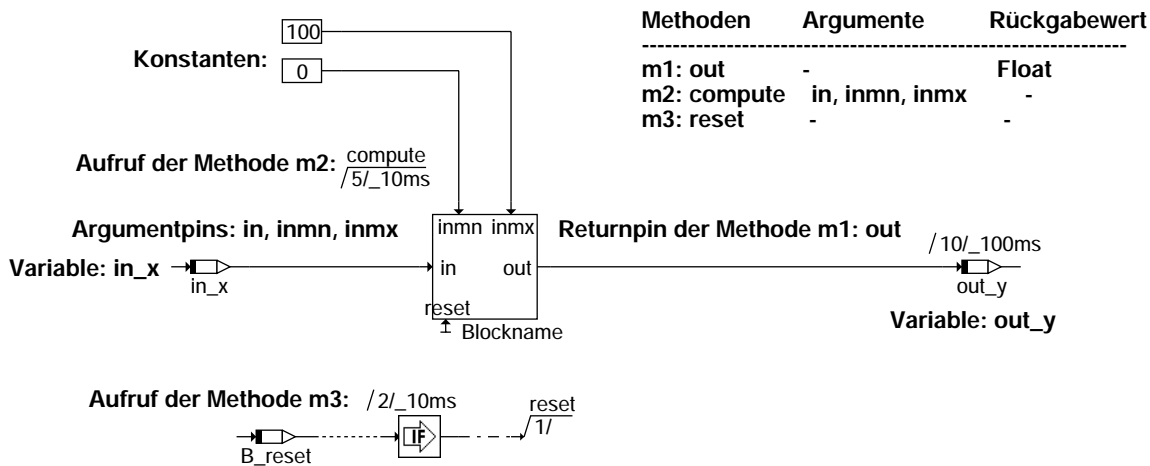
100

Konstanten:

0

Methoden Argumente Rückgabewert

| Methoden | Argumente | Rückgabewert |
|---|---|---|
| m1: out | - | Float |
| m2: compute | in, inmn, inmx | - |
| m3: reset | - | - |

Aufruf der Methode m2: compute
/5/_10ms

Argumentpins: in, inmn, inmx

inmn inmx

Returnpin der Methode m1: out

/10/_100ms

Variable: in_x

in_x

in out

out_y

reset

Blockname

Variable: out_y

Aufruf der Methode m3: /2/_10ms

reset
/1/

IF

B_reset